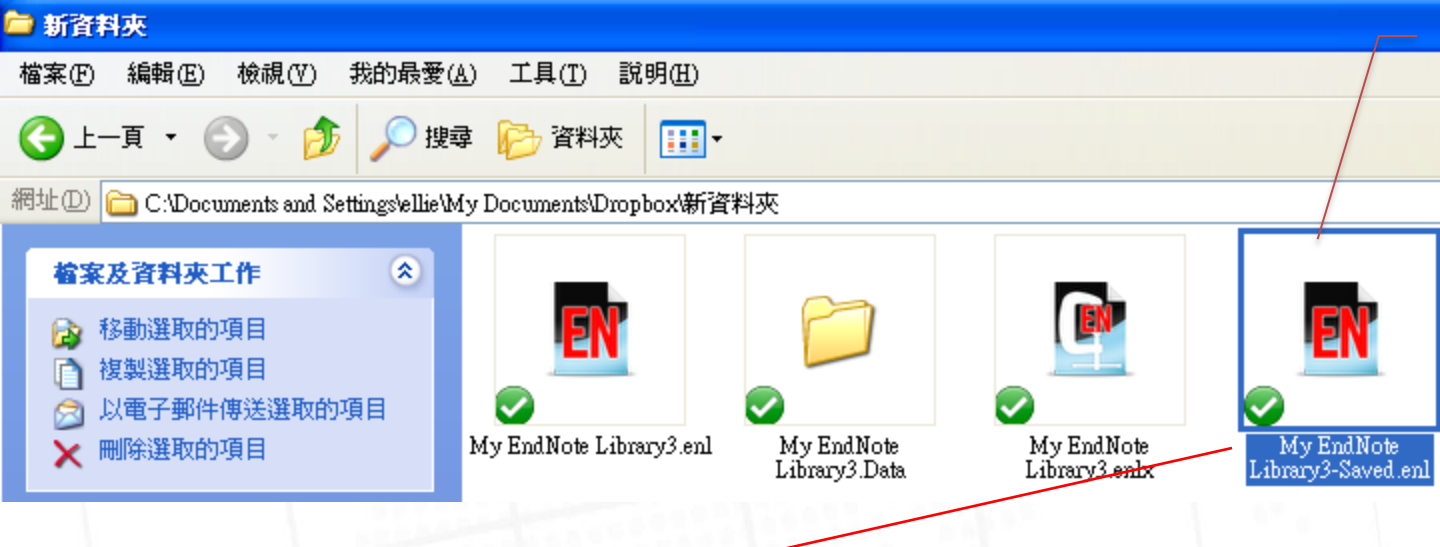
新資料夾

檔案(F) 編輯(E) 檢視(V) 我的最愛(A) 工具(T) 說明(H)

上一頁 搜尋 資料夾

網址(D) C:\Documents and Settings\ellie\My Documents\Dropbox\新資料夾

檔案及資料夾工作

移動選取的項目
複製選取的項目
以電子郵件傳送選取的項目
刪除選取的項目

EN
My EndNote Library3.enl

My EndNote Library3.Data

EN
My EndNote Library3.enlx

EN
My EndNote Library3-Saved.enl